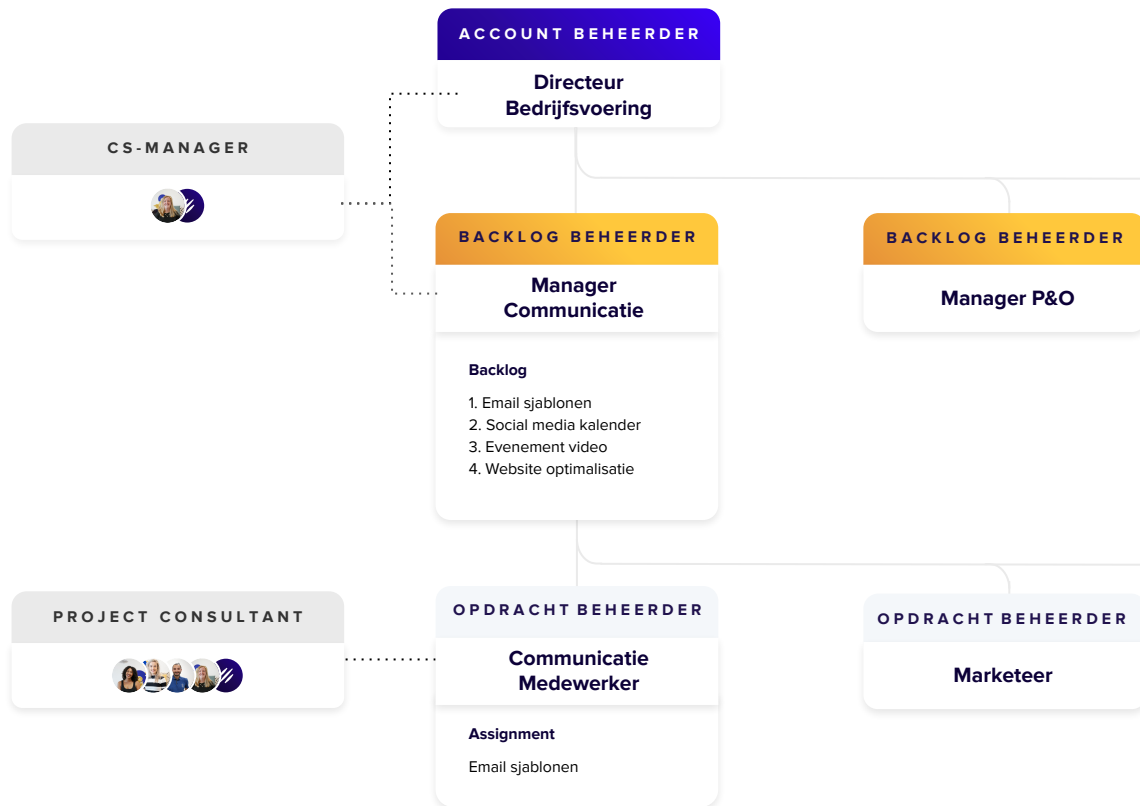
ACCOUNT BEHEERDER

Directeur Bedrijfsvoering

CS-MANAGER

BACKLOG BEHEERDER

Manager Communicatie

Backlog

1. Email sjablonen
2. Social media kalender
3. Evenement video
4. Website optimalisatie

BACKLOG BEHEERDER

Manager P&O

PROJECT CONSULTANT

OPDRACHT BEHEERDER

Communicatie Medewerker

Assignment

Email sjablonen

OPDRACHT BEHEERDER

Marketeer